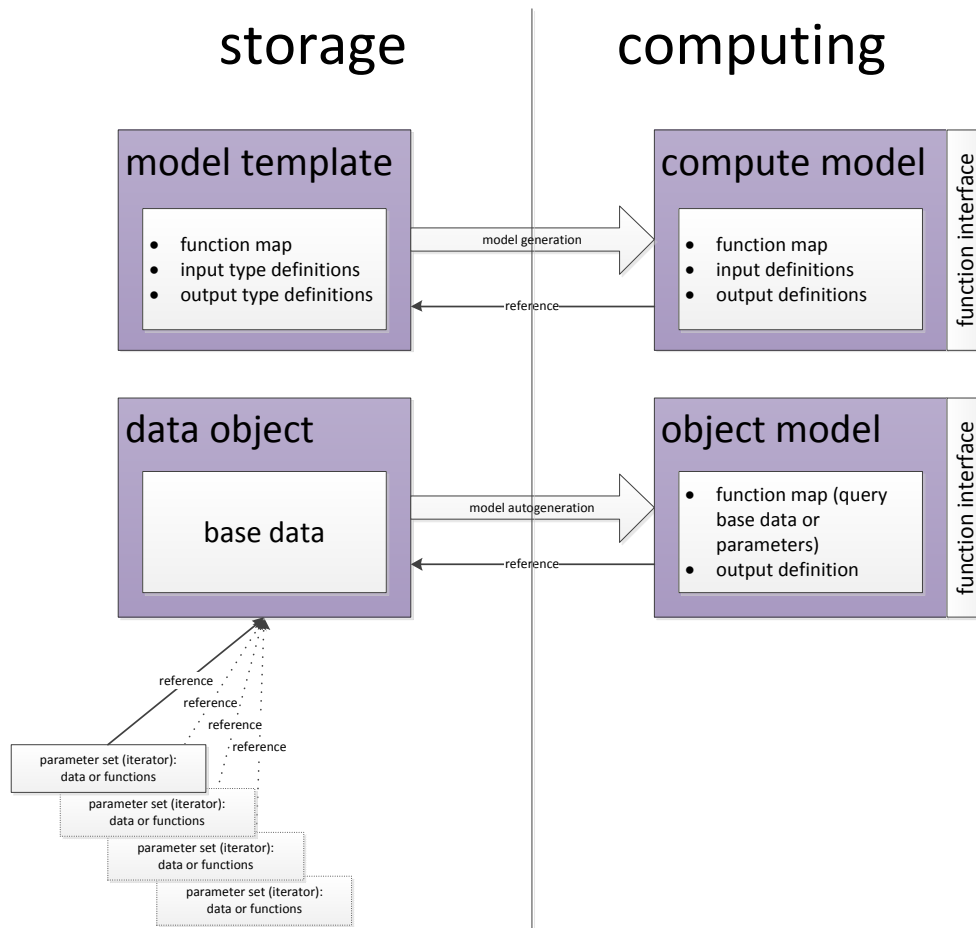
storage

computing

model template

- function map
- input type definitions
- output type definitions

model generation

reference

compute model

- function map
- input definitions
- output definitions

function interface

data object

base data

model autogeneration

reference

object model

- function map (query base data or parameters)
- output definition

function interface

reference

reference

reference

reference

parameter set (iterator): data or functions

parameter set (iterator): data or functions

parameter set (iterator): data or functions

parameter set (iterator): data or functions